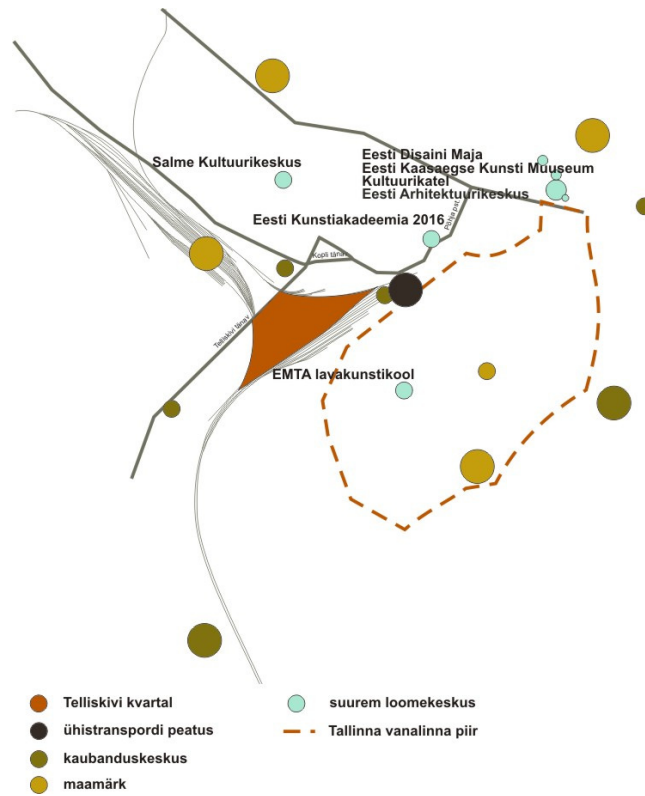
Salme Kultuurikeskus

Eesti Disaini Maja
Eesti Kaasaegse Kunsti Muuseum
Kultuurikatel
Eesti Arhitektuurikeskus

Eesti Kunstiakadeemia 2016

Põhja pst

Kopli tänav

Telliskivi tänav

EMTA lavakunstikool

Telliskivi kvartal
ühistranspordi peatus
kaubanduskeskus
maamärk
suurem loomekeskus
Tallinna vanalinna piir